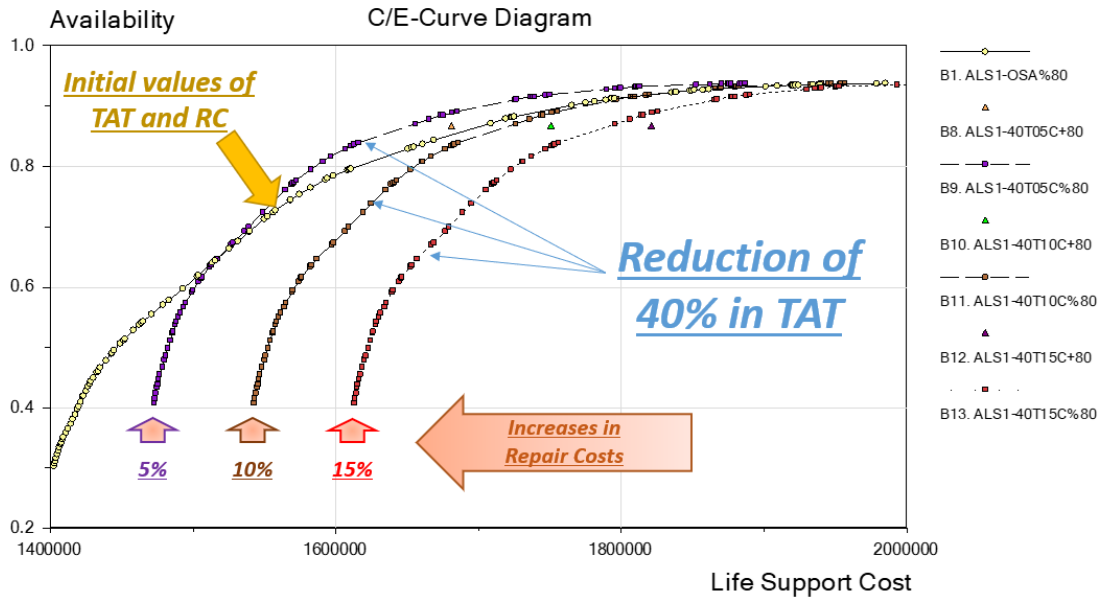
Availability

C/E-Curve Diagram

1.0

0.8

0.6

0.4

0.2

1400000

1600000

1800000

2000000

Life Support Cost

Initial values of TAT and RC

Reduction of 40% in TAT

Increases in Repair Costs

5%

10%

15%

B1. ALS1-OSA%80

B8. ALS1-40T05C+80

B9. ALS1-40T05C%80

B10. ALS1-40T10C+80

B11. ALS1-40T10C%80

B12. ALS1-40T15C+80

B13. ALS1-40T15C%80